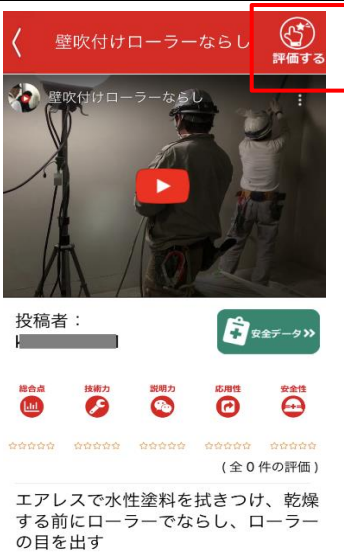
壁吹付けローラーならし

評価する

壁吹付けローラーならし

投稿者：

安全データ

総合点

技術力

説明力

応用性

安全性

☆☆☆☆☆ ☆☆☆☆☆ ☆☆☆☆☆ ☆☆☆☆☆ ☆☆☆☆☆

（全０件の評価）

エアレスで水性塗料を拭きつけ、乾燥する前にローラーでならし、ローラーの目を出す